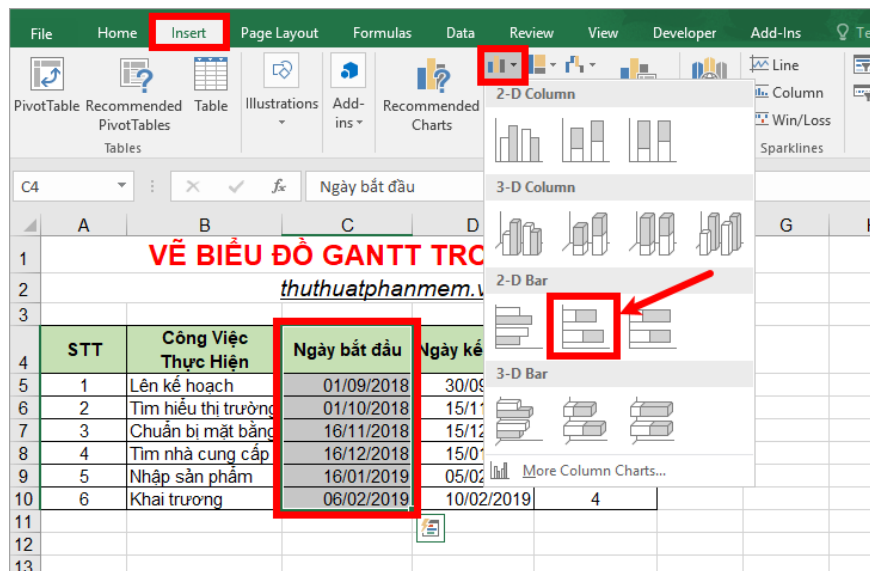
File Home Insert Page Layout Formulas Data Review View Developer Add-Ins Te

PivotTable Recommended PivotTables Table Tables Illustrations Add-ins Recommended Charts Line Column Win/Loss Sparklines

2-D Column
3-D Column
2-D Bar
3-D Bar
More Column Charts...

C4 Ngày bắt đầu

| | A | B | C | D | G | H |
|---|---|---|---|---|---|---|
| 1 | VẼ BIỂU ĐỒ GANTT TRO | | | | | |
| 2 | thuthuatphanmem.v | | | | | |
| 3 | | | | | | |
| 4 | STT | Công Việc Thực Hiện | Ngày bắt đầu | Ngày kế | | |
| 5 | 1 | Lên kế hoạch | 01/09/2018 | 30/09 | | |
| 6 | 2 | Tìm hiểu thị trường | 01/10/2018 | 15/11 | | |
| 7 | 3 | Chuẩn bị mặt bằng | 16/11/2018 | 15/12 | | |
| 8 | 4 | Tìm nhà cung cấp | 16/12/2018 | 15/01 | | |
| 9 | 5 | Nhập sản phẩm | 16/01/2019 | 05/02 | | |
| 10 | 6 | Khai trương | 06/02/2019 | 10/02/2019 | 4 | |
| 11 | | | | | | |
| 12 | | | | | | |
| 13 | | | | | | |